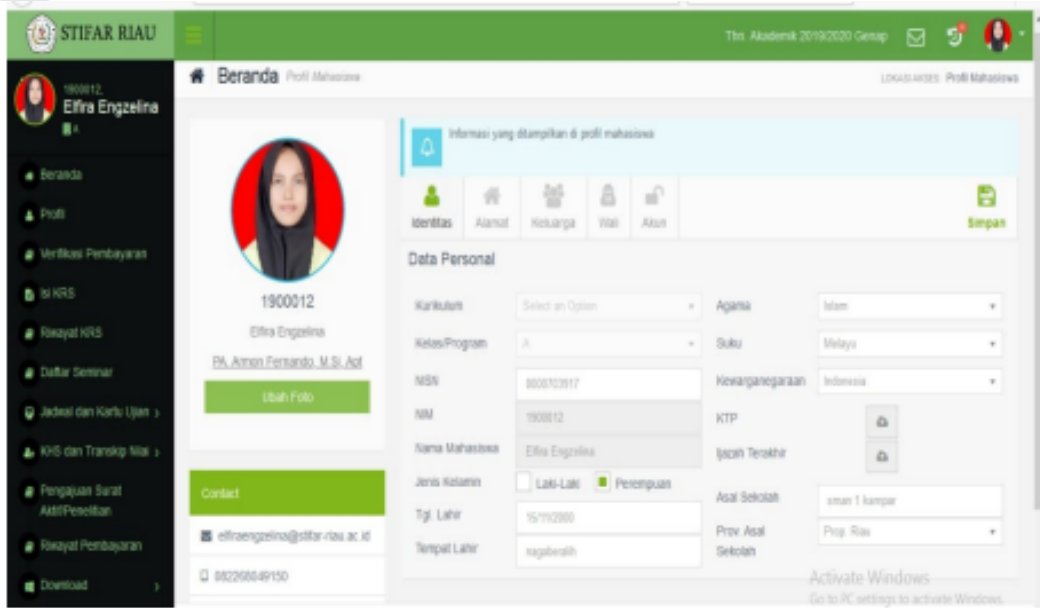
STIFAR RIAU

Thn. Akademik 2019/2020 Genap

1900012, Elfira Engzelina

Beranda Profil Mahasiswa

LOKASI AKSES: Profil Mahasiswa

Beranda
Profil
Verifikasi Pembayaran
Isi KRS
Riwayat KRS
Daftar Seminar
Jadwal dan Kartu Ujian
KHS dan Transkip Nilai
Pengajuan Surat Aktif/Penelitian
Riwayat Pembayaran
Download

1900012
Elfira Engzelina
PA. Armon Fernando, M.Si, Apt
Ubah Foto

Contact
elfiraengzelina@stifar-riau.ac.id
082268049150

Informasi yang ditampilkan di profil mahasiswa

Identitas | Alamat | Keluarga | Wali | Akun

Simpan

Data Personal

| | | | |
|---|---|---|---|
| Kurikulum | Select an Option | Agama | Islam |
| Kelas/Program | A | Suku | Melayu |
| NISN | 0000703917 | Kewarganegaraan | Indonesia |
| NIM | 1900012 | KTP | |
| Nama Mahasiswa | Elfira Engzelina | Ijazah Terakhir | |
| Jenis Kelamin | Laki-Laki ■ Perempuan | Asal Sekolah | sman 1 kampar |
| Tgl. Lahir | 15/11/2000 | Prov. Asal Sekolah | Prop. Riau |
| Tempat Lahir | nagaberalih | | |

Activate Windows
Go to PC settings to activate Windows.